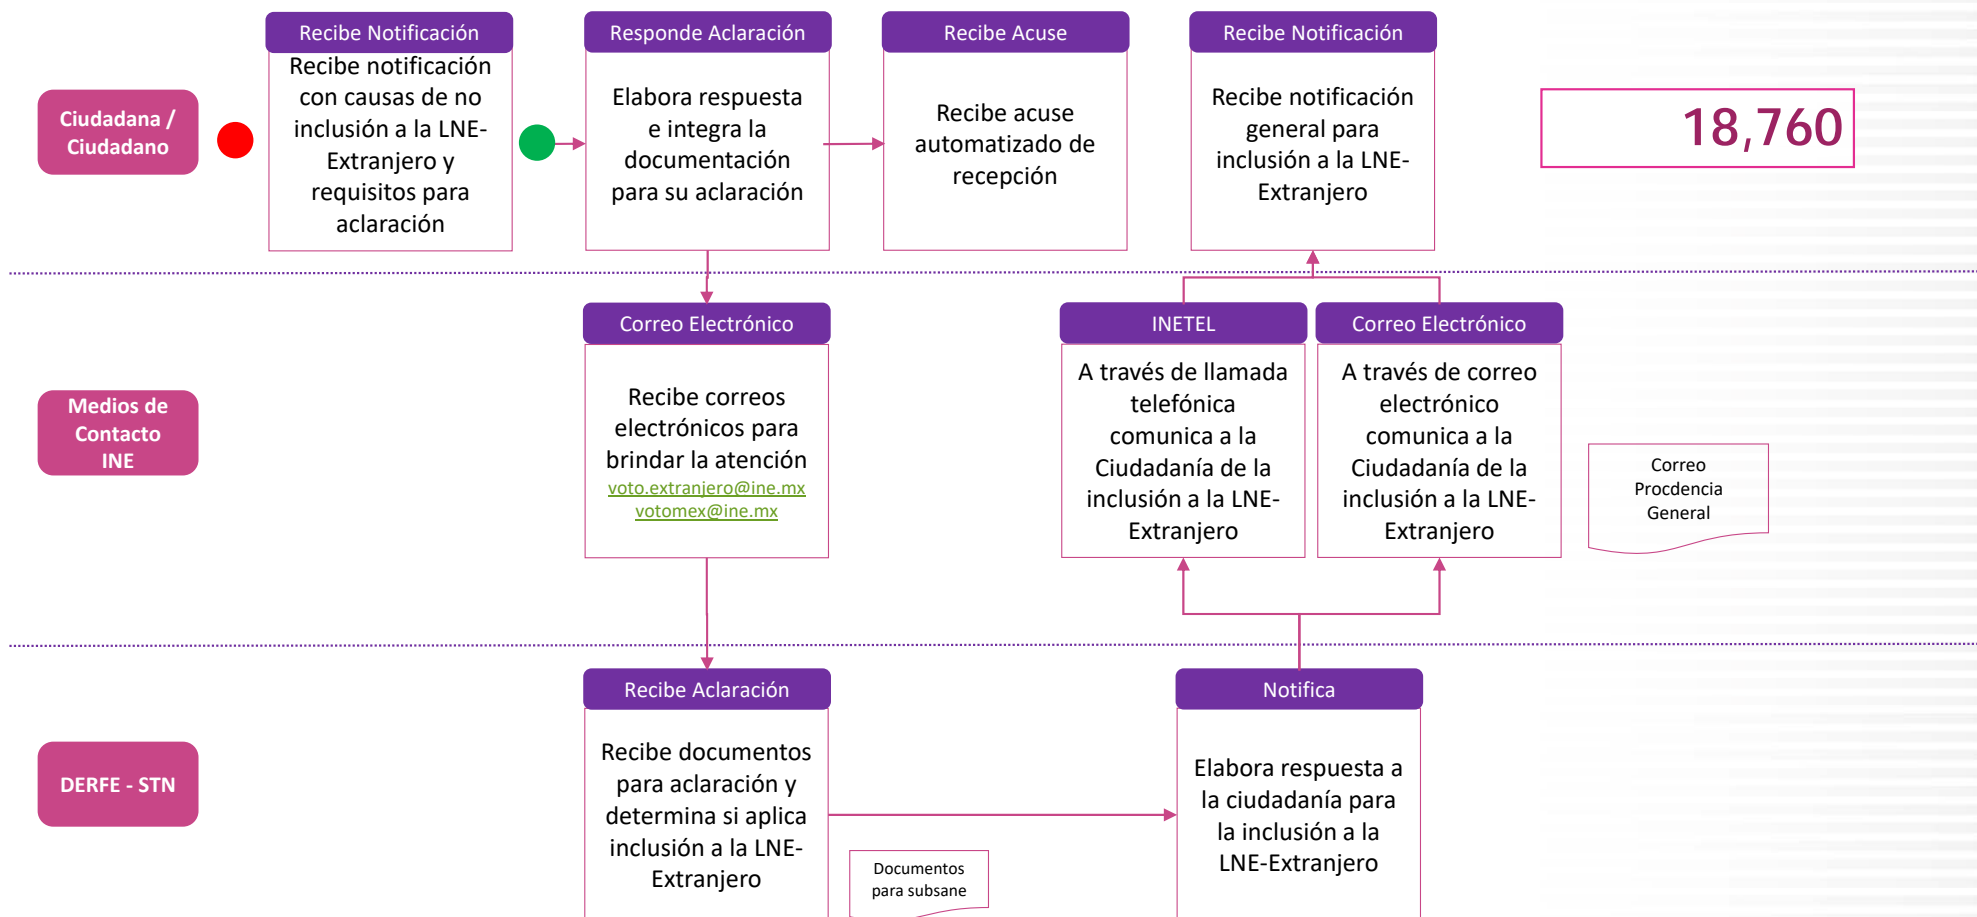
Ciudadana / Ciudadano

Recibe Notificación

Recibe notificación con causas de no inclusión a la LNE-Extranjero y requisitos para aclaración

Responde Aclaración

Elabora respuesta e integra la documentación para su aclaración

Recibe Acuse

Recibe acuse automatizado de recepción

Recibe Notificación

Recibe notificación general para inclusión a la LNE-Extranjero

18,760

Medios de Contacto INE

Correo Electrónico

Recibe correos electrónicos para brindar la atención
voto.extranjero@ine.mx
votomex@ine.mx

INETEL

A través de llamada telefónica comunica a la Ciudadanía de la inclusión a la LNE-Extranjero

Correo Electrónico

A través de correo electrónico comunica a la Ciudadanía de la inclusión a la LNE-Extranjero

Correo Procdencia General

DERFE - STN

Recibe Aclaración

Recibe documentos para aclaración y determina si aplica inclusión a la LNE-Extranjero

Documentos para subsane

Notifica

Elabora respuesta a la ciudadanía para la inclusión a la LNE-Extranjero